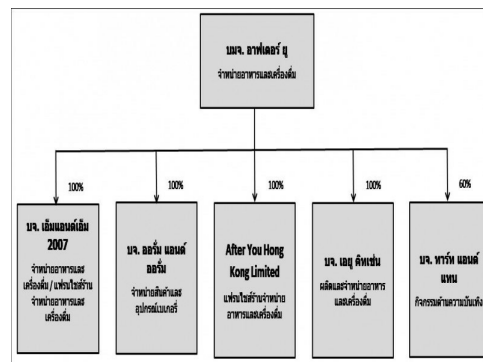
บมจ. อาฟเตอร์ ยู
จำหน่ายอาหารและเครื่องดื่ม

100%

100%

100%

100%

60%

บจ. เอ็มแอนด์เอ็ม 2007
จำหน่ายอาหารและเครื่องดื่ม / แฟรนไชส์ร้านจำหน่ายอาหารและเครื่องดื่ม

บจ. ออร์ม แอนด์ ออร์ม
จำหน่ายสินค้าและอุปกรณ์เบเกอรี่

After You Hong Kong Limited
แฟรนไชส์ร้านจำหน่ายอาหารและเครื่องดื่ม

บจ. เอยู คิทเช่น
ผลิตและจำหน่ายอาหารและเครื่องดื่ม

บจ. ทาร์ท แอนด์ แทน
กิจกรรมด้านความบันเทิง